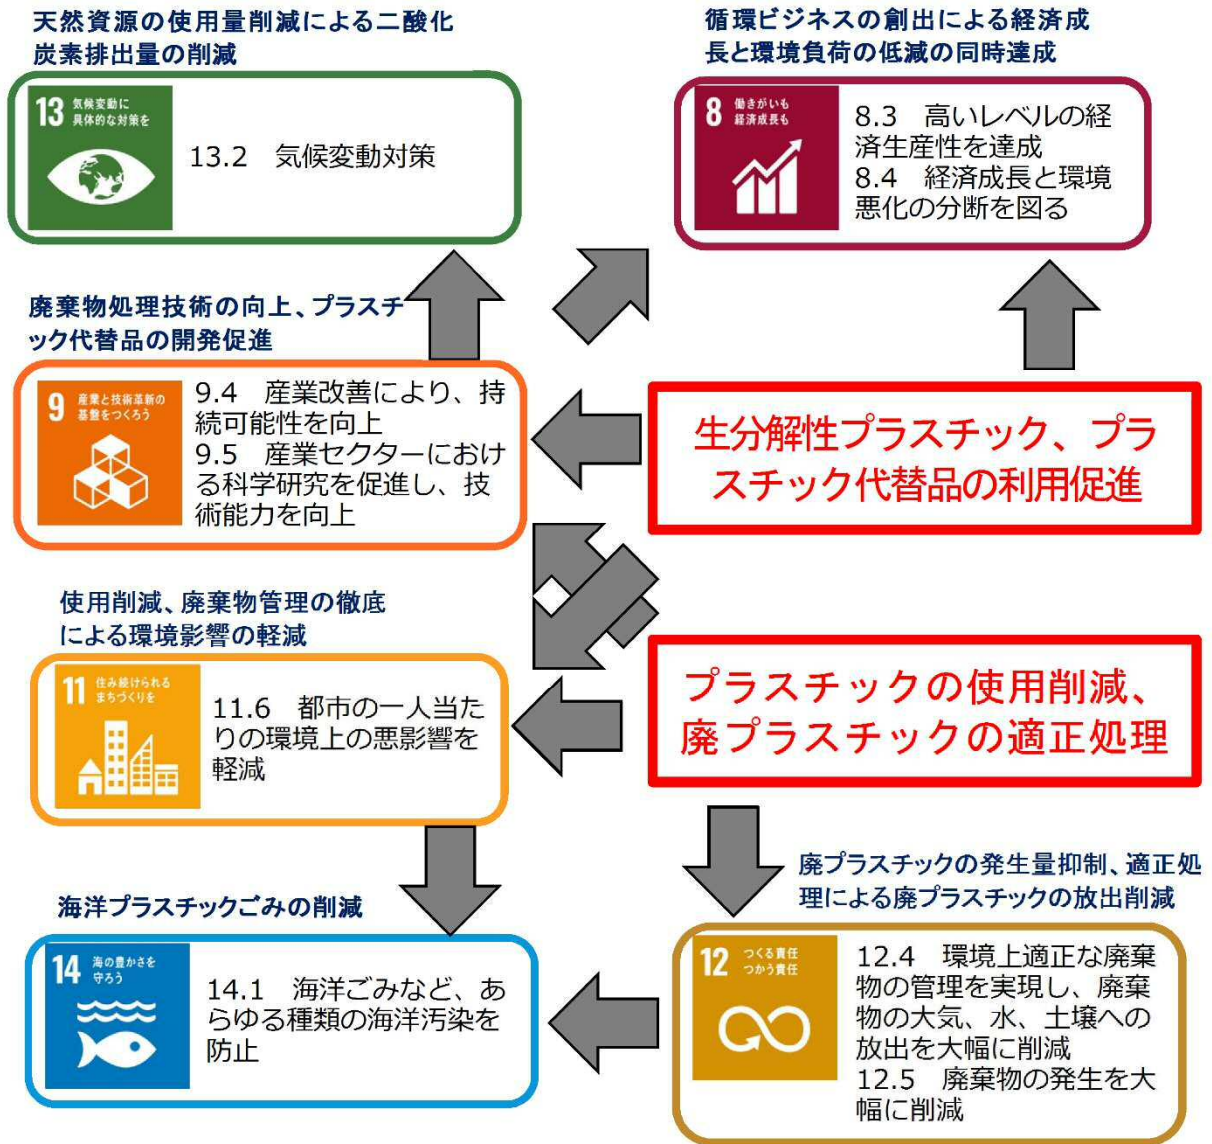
天然資源の使用量削減による二酸化炭素排出量の削減

13 気候変動に具体的な対策を

13.2　気候変動対策

循環ビジネスの創出による経済成長と環境負荷の低減の同時達成

8 働きがいも経済成長も

8.3　高いレベルの経済生産性を達成
8.4　経済成長と環境悪化の分断を図る

廃棄物処理技術の向上、プラスチック代替品の開発促進

9 産業と技術革新の基盤をつくろう

9.4　産業改善により、持続可能性を向上
9.5　産業セクターにおける科学研究を促進し、技術能力を向上

生分解性プラスチック、プラスチック代替品の利用促進

使用削減、廃棄物管理の徹底による環境影響の軽減

11 住み続けられるまちづくりを

11.6　都市の一人当たりの環境上の悪影響を軽減

プラスチックの使用削減、廃プラスチックの適正処理

廃プラスチックの発生量抑制、適正処理による廃プラスチックの放出削減

海洋プラスチックごみの削減

14 海の豊かさを守ろう

14.1　海洋ごみなど、あらゆる種類の海洋汚染を防止

12 つくる責任つかう責任

12.4　環境上適正な廃棄物の管理を実現し、廃棄物の大気、水、土壌への放出を大幅に削減
12.5　廃棄物の発生を大幅に削減